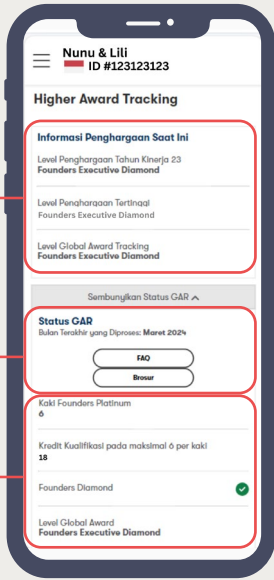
Nunu & Lili
ID #123123123

Higher Award Tracking

Informasi Penghargaan Saat Ini

Level Penghargaan Tahun Kinerja 23
Founders Executive Diamond

Level Penghargaan Tertinggi
Founders Executive Diamond

Level Global Award Tracking
Founders Executive Diamond

Sembunyikan Status GAR

Status GAR
Bulan Terakhir yang Diproses: Maret 2024

FAQ

Brosur

Kaki Founders Platinum
6

Kredit Kualifikasi pada maksimal 6 per kaki
18

Founders Diamond

Level Global Award
Founders Executive Diamond